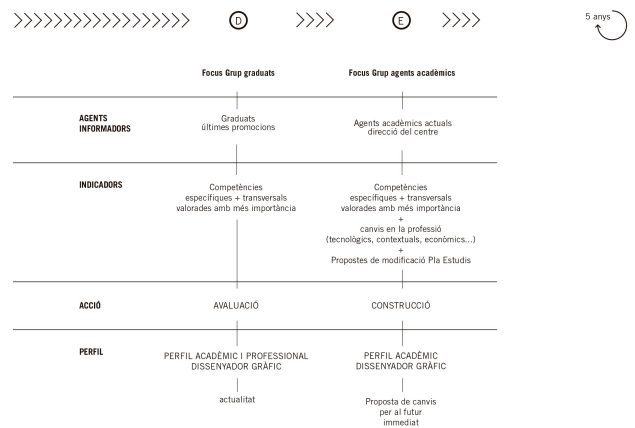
D E

5 anys

| | Focus Grup graduats | Focus Grup agents acadèmics |
|---|---|---|
| AGENTS INFORMADORS | Graduats últimes promocions | Agents acadèmics actuals direcció del centre |
| INDICADORS | Competències específiques + transversals valorades amb més importància | Competències específiques + transversals valorades amb més importància + canvis en la professió (tecnològics, contextuals, econòmics...) + Propostes de modificació Pla Estudis |
| ACCIÓ | AVALUACIÓ | CONSTRUCCIÓ |
| PERFIL | PERFIL ACADÈMIC I PROFESSIONAL DISSENYADOR GRÀFIC | PERFIL ACADÈMIC DISSENYADOR GRÀFIC |
| | actualitat | Proposta de canvis per al futur immediat |